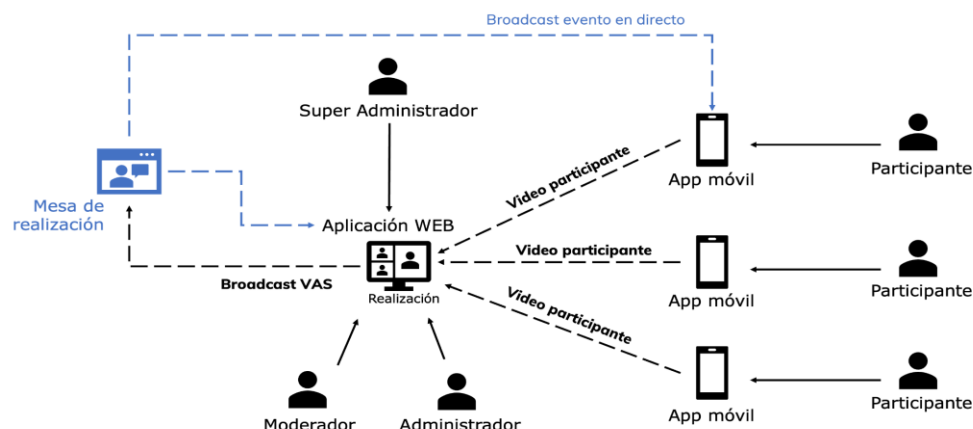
Broadcast evento en directo

Super Administrador

Mesa de realización

Aplicación WEB

Realización

Broadcast VAS

Video participante

Video participante

Video participante

App móvil

App móvil

App móvil

Participante

Participante

Participante

Moderador

Administrador